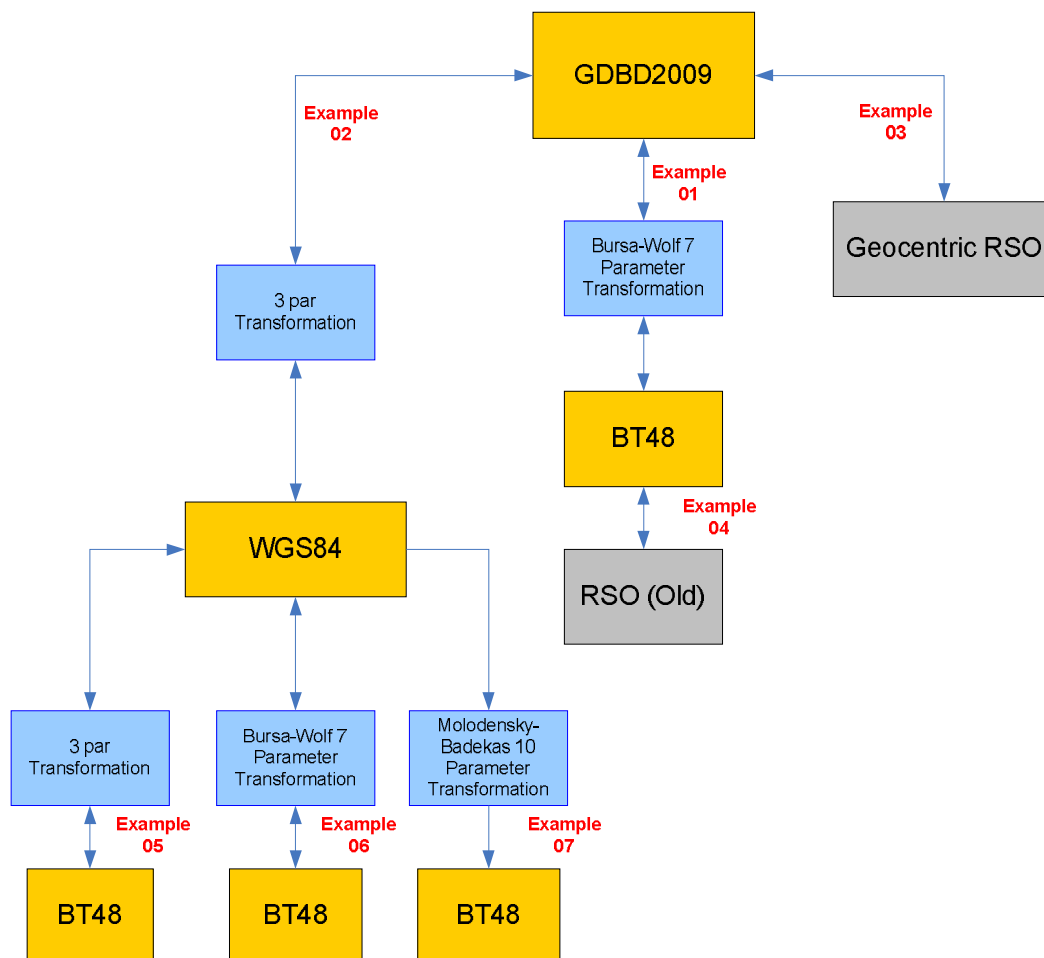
GDBD2009

Example 02

Example 03

Example 01

Geocentric RSO

Bursa-Wolf 7 Parameter Transformation

3 par Transformation

BT48

Example 04

WGS84

RSO (Old)

3 par Transformation

Bursa-Wolf 7 Parameter Transformation

Molodensky-Badekas 10 Parameter Transformation

Example 05

Example 06

Example 07

BT48

BT48

BT48